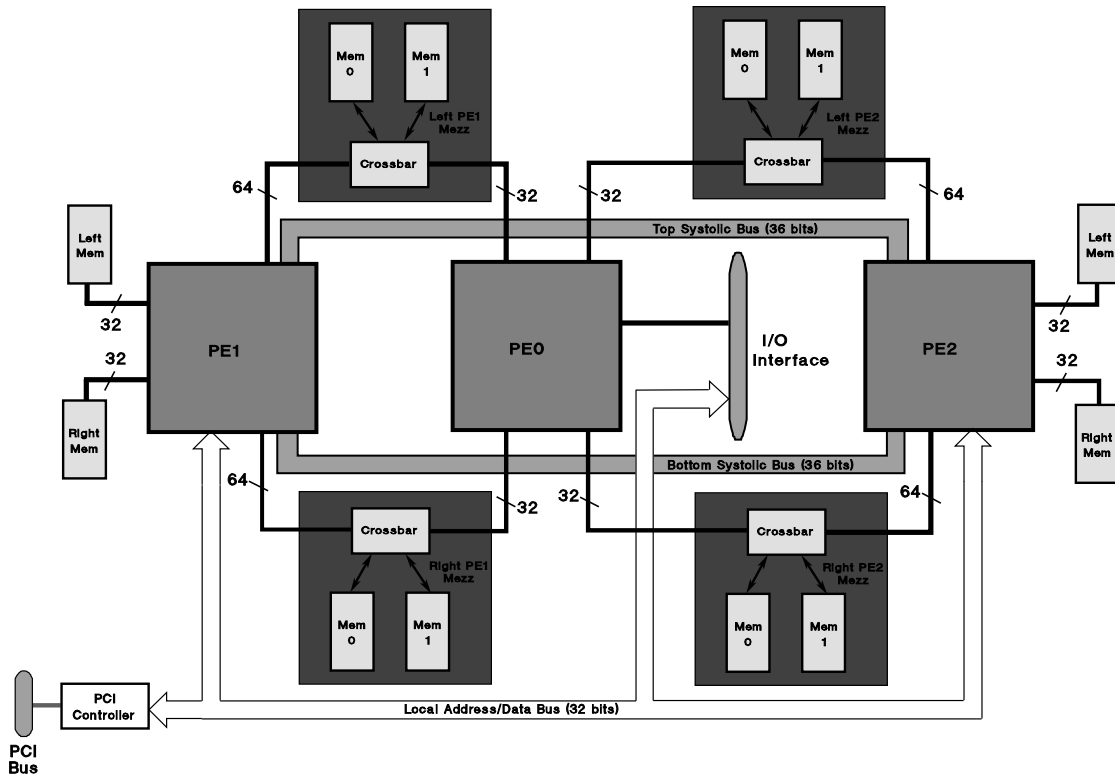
Mem 0

Mem 1

Left PE1 Mezz

Crossbar

Mem 0

Mem 1

Left PE2 Mezz

Crossbar

64

32

32

64

Top Systolic Bus (36 bits)

Left Mem

32

32

Right Mem

PE1

PE0

I/O Interface

PE2

Left Mem

32

32

Right Mem

Bottom Systolic Bus (36 bits)

64

32

32

64

Crossbar

Right PE1 Mezz

Mem 0

Mem 1

Crossbar

Right PE2 Mezz

Mem 0

Mem 1

PCI Controller

PCI Bus

Local Address/Data Bus (32 bits)